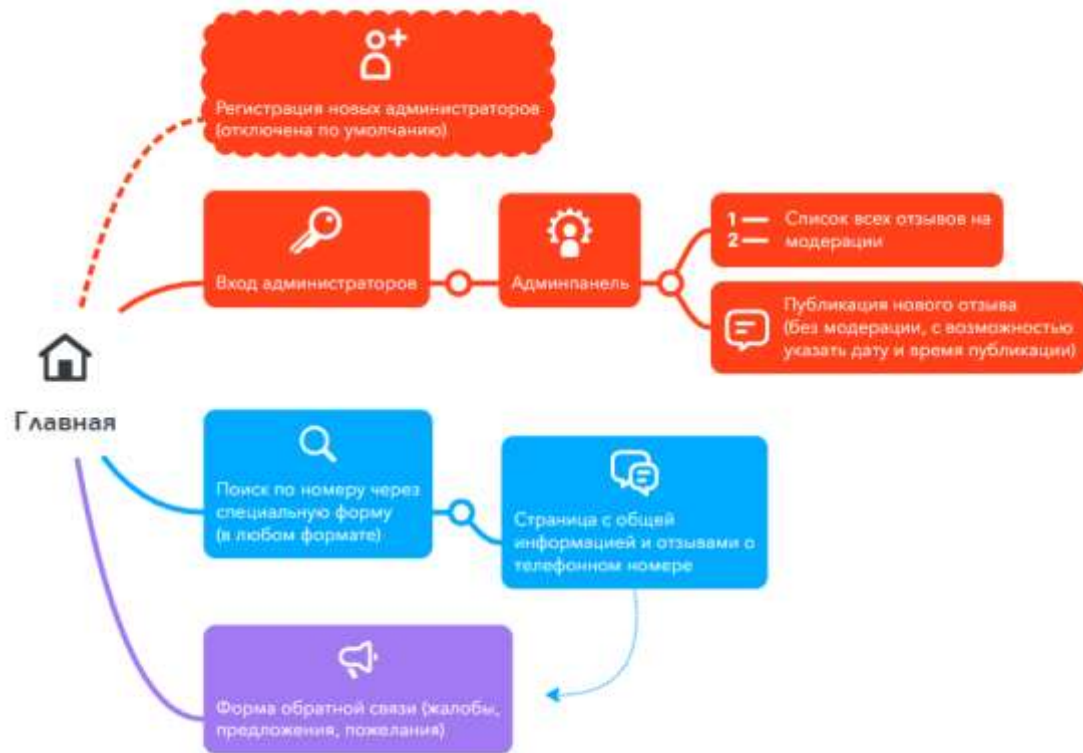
Регистрация новых администраторов (отключена по умолчанию)

Вход администраторов

Админпанель

1
2
Список всех отзывов на модерации

Публикация нового отзыва (без модерации, с возможностью указать дату и время публикации)

Главная

Поиск по номеру через специальную форму (в любом формате)

Страница с общей информацией и отзывами о телефонном номере

Форма обратной связи (жалобы, предложения, пожелания)